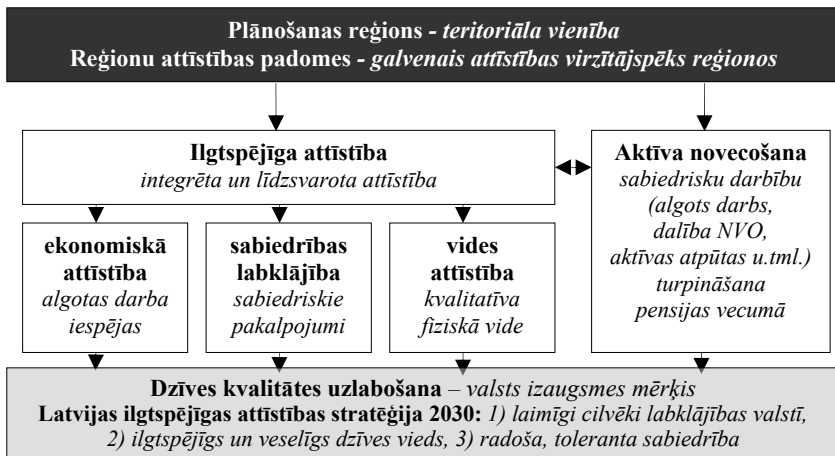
Plānošanas reģions - *teritoriāla vienība*
Reģionu attīstības padomes - *galvenais attīstības virzītājspēks reģionos*

Ilgtspējīga attīstība
*integrēta un līdzsvarota attīstība*

Aktīva novecošana
*sabiedrisku darbību (algots darbs, dalība NVO, aktīvas atpūtas u.tml.) turpināšana pensijas vecumā*

ekonomiskā attīstība
*algotas darba iespējas*

sabiedrības labklājība
*sabiedriskie pakalpojumi*

vides attīstība
*kvalitatīva fiziskā vide*

Dzīves kvalitātes uzlabošana – *valsts izaugsmes mērķis*
Latvijas ilgtspējīgas attīstības stratēģija 2030: *1) laimīgi cilvēki labklājības valstī, 2) ilgtspējīgs un veselīgs dzīves vieds, 3) radoša, toleranta sabiedrība*